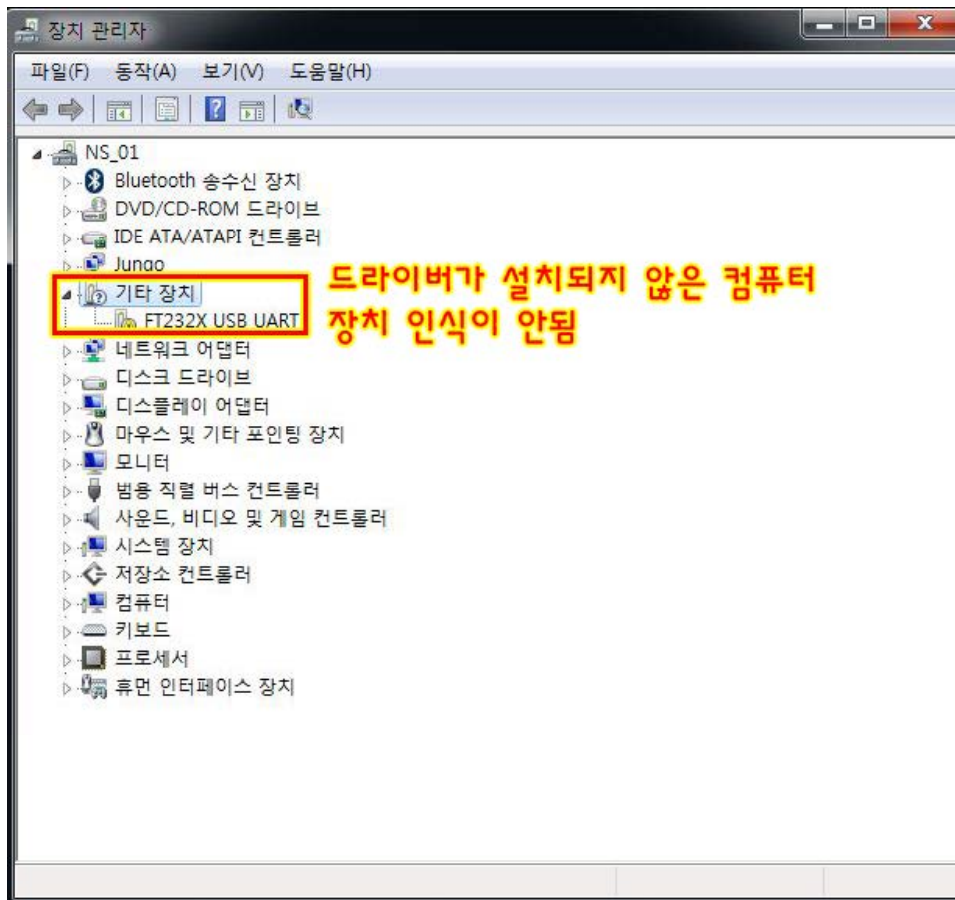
장치 관리자

파일(F) 동작(A) 보기(V) 도움말(H)

NS_01
Bluetooth 송수신 장치
DVD/CD-ROM 드라이브
IDE ATA/ATAPI 컨트롤러
Jungo
기타 장치
FT232X USB UART
네트워크 어댑터
디스크 드라이브
디스플레이 어댑터
마우스 및 기타 포인팅 장치
모니터
범용 직렬 버스 컨트롤러
사운드, 비디오 및 게임 컨트롤러
시스템 장치
저장소 컨트롤러
컴퓨터
키보드
프로세서
휴먼 인터페이스 장치

드라이버가 설치되지 않은 컴퓨터
장치 인식이 안됨